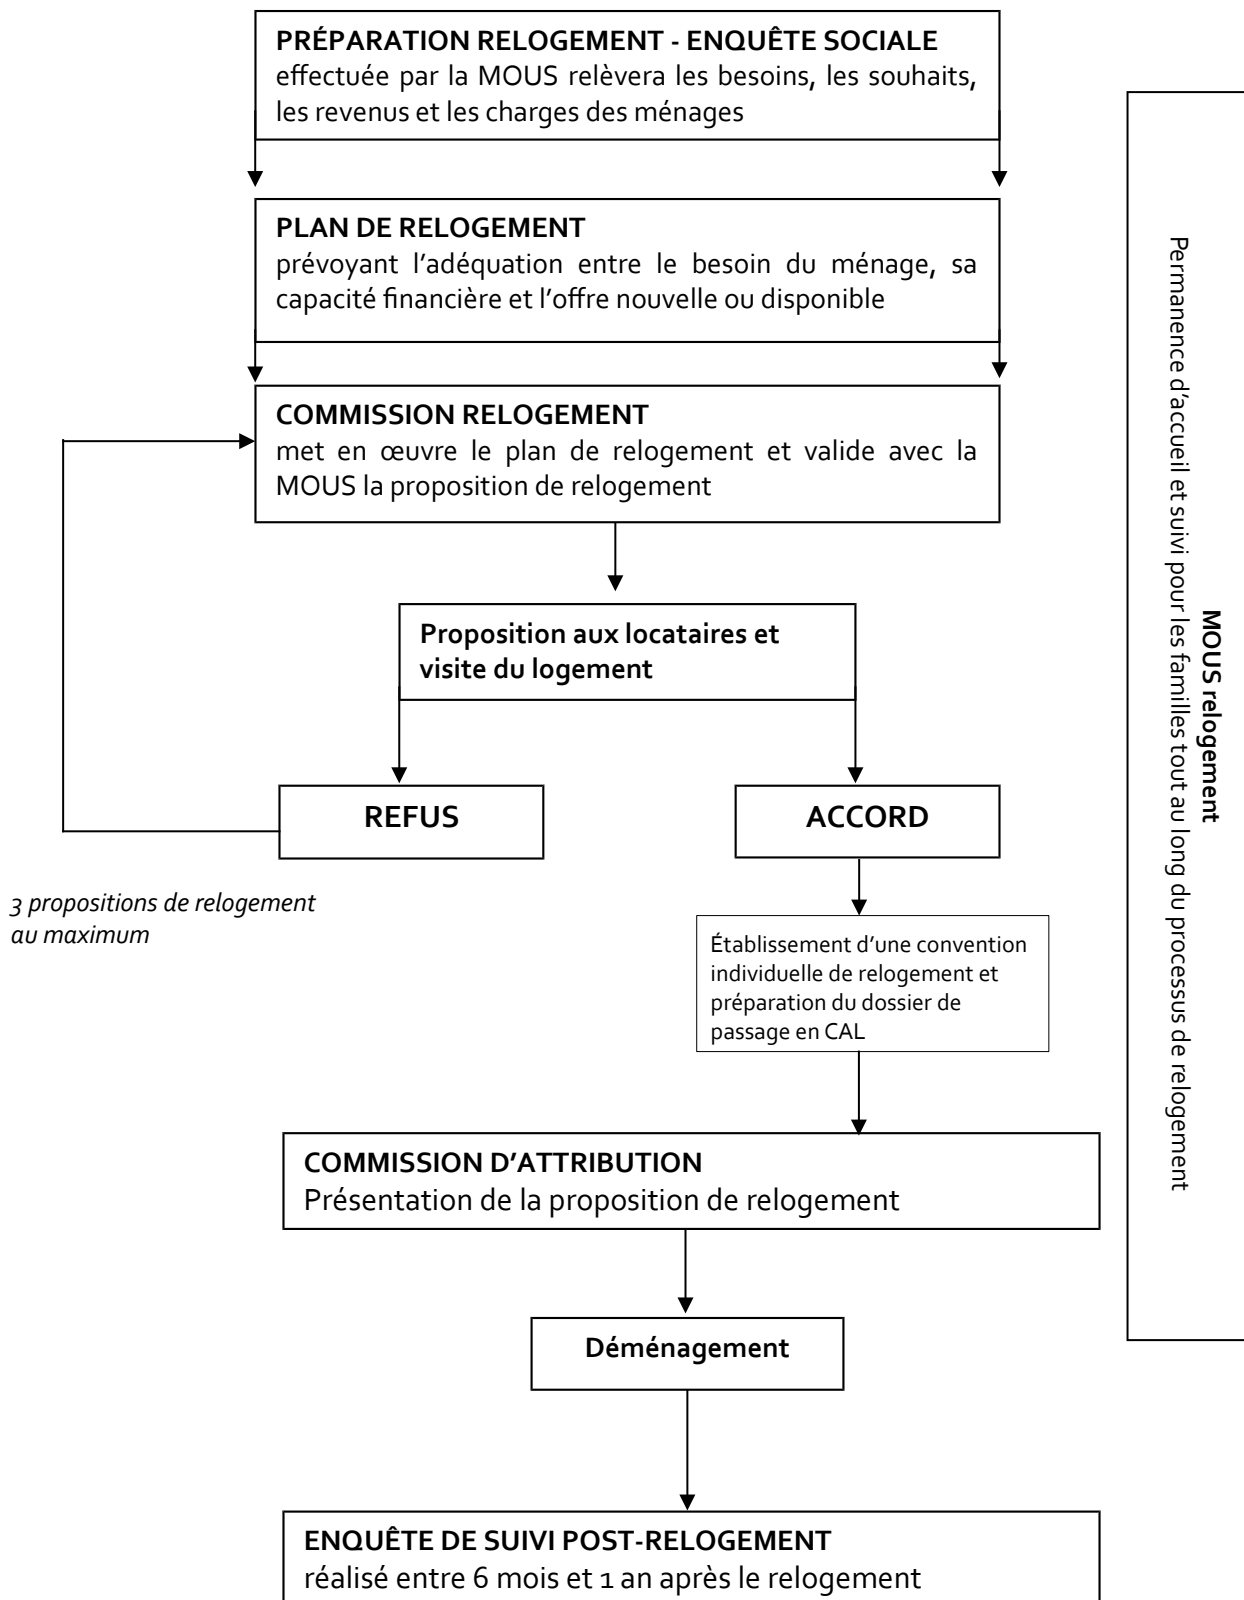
PRÉPARATION RELOGEMENT - ENQUÊTE SOCIALE
effectuée par la MOUS relèvera les besoins, les souhaits, les revenus et les charges des ménages

PLAN DE RELOGEMENT
prévoyant l'adéquation entre le besoin du ménage, sa capacité financière et l'offre nouvelle ou disponible

COMMISSION RELOGEMENT
met en œuvre le plan de relogement et valide avec la MOUS la proposition de relogement

Proposition aux locataires et visite du logement

REFUS

ACCORD

3 propositions de relogement au maximum

Établissement d'une convention individuelle de relogement et préparation du dossier de passage en CAL

COMMISSION D'ATTRIBUTION
Présentation de la proposition de relogement

Déménagement

ENQUÊTE DE SUIVI POST-RELOGEMENT
réalisé entre 6 mois et 1 an après le relogement

MOUS relogement
Permanence d'accueil et suivi pour les familles tout au long du processus de relogement